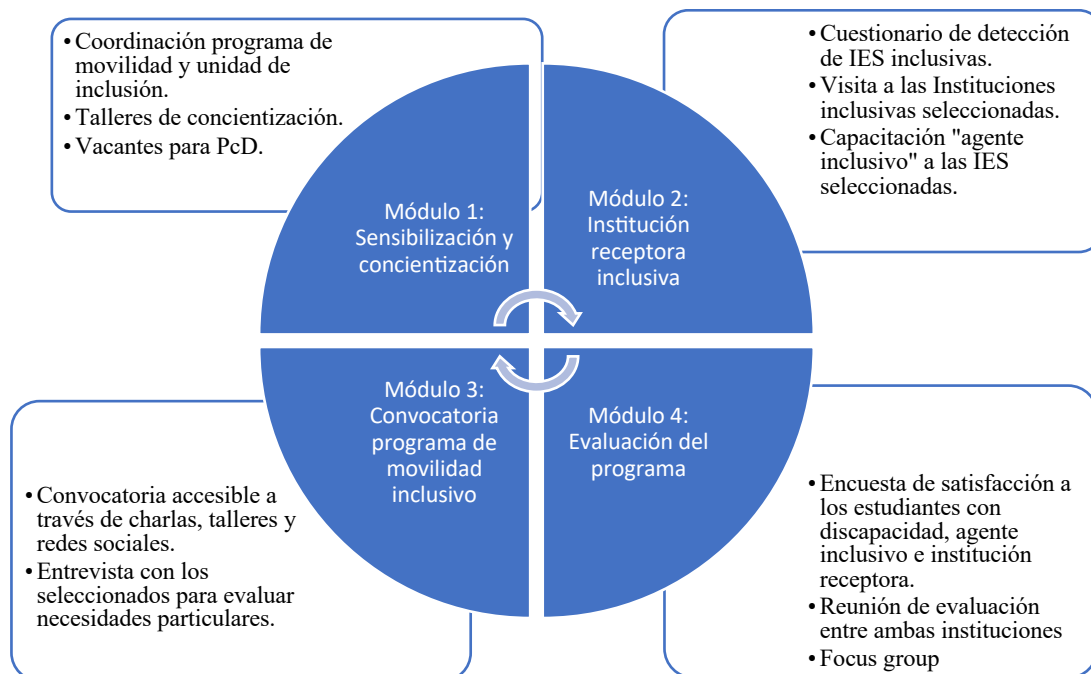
• Coordinación programa de movilidad y unidad de inclusión.
• Talleres de concientización.
• Vacantes para PcD.

• Cuestionario de detección de IES inclusivas.
• Visita a las Instituciones inclusivas seleccionadas.
• Capacitación "agente inclusivo" a las IES seleccionadas.

Módulo 1: Sensibilización y concientización

Módulo 2: Institución receptora inclusiva

Módulo 3: Convocatoria programa de movilidad inclusivo

Módulo 4: Evaluación del programa

• Convocatoria accesible a través de charlas, talleres y redes sociales.
• Entrevista con los seleccionados para evaluar necesidades particulares.

• Encuesta de satisfacción a los estudiantes con discapacidad, agente inclusivo e institución receptora.
• Reunión de evaluación entre ambas instituciones
• Focus group